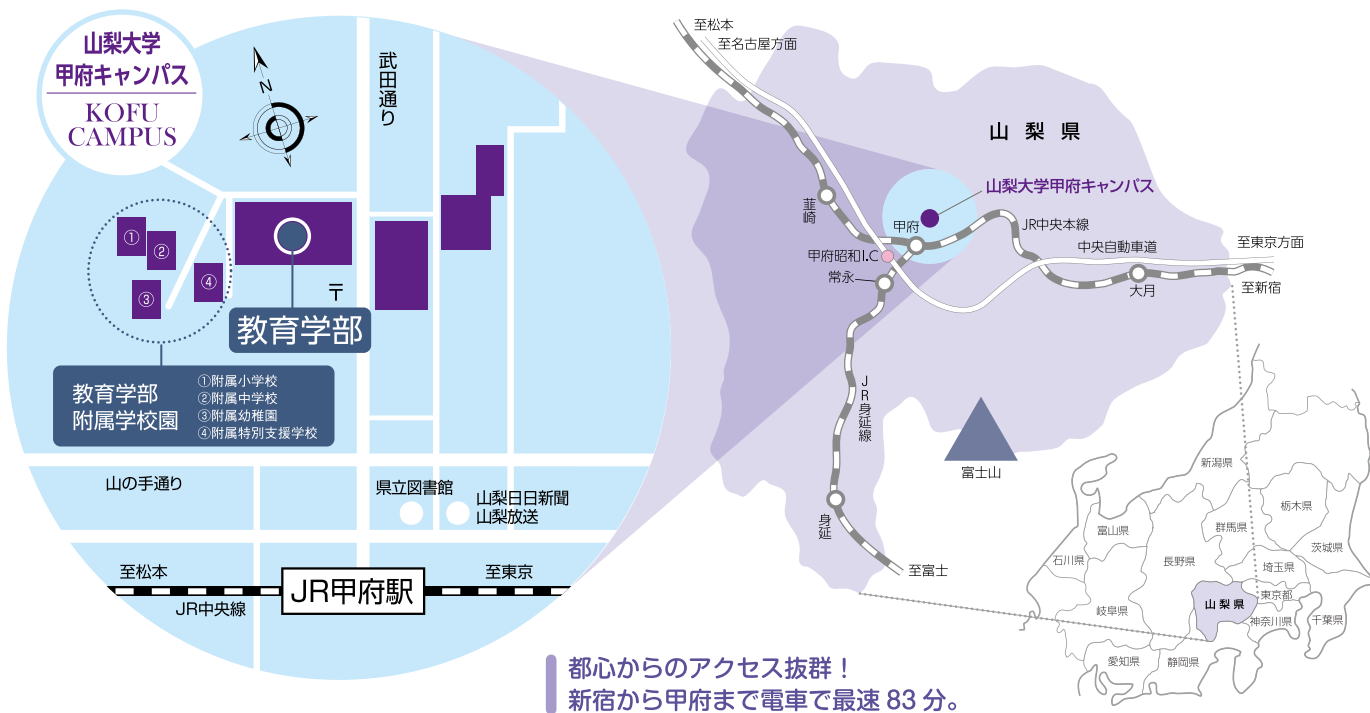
山梨大学
甲府キャンパス
KOFU CAMPUS

N

武田通り

①
②
③
④

〒

教育学部

教育学部
附属学校園

①附属小学校
②附属中学校
③附属幼稚園
④附属特別支援学校

山の手通り

県立図書館

山梨日日新聞
山梨放送

至松本

JR甲府駅

至東京

JR中央線

至松本
至名古屋方面

山梨県

山梨大学甲府キャンパス

韮崎

甲府

JR中央本線

中央自動車道

至東京方面

甲府昭和I.C

常永

大月

至新宿

JR身延線

富士山

身延

至富士

新潟県
栃木県
富山県
群馬県
茨城県
石川県
長野県
埼玉県
山梨県
東京都
岐阜県
神奈川県
千葉県
愛知県
静岡県

都心からのアクセス抜群！
新宿から甲府まで電車で最速 83 分。